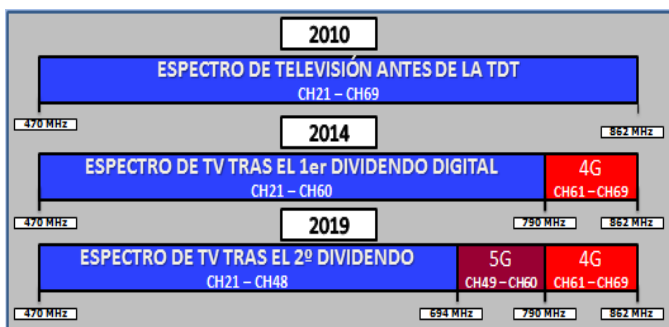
2010

ESPECTRO DE TELEVISIÓN ANTES DE LA TDT
CH21 – CH69

470 MHz
862 MHz

2014

ESPECTRO DE TV TRAS EL 1er DIVIDENDO DIGITAL
CH21 – CH60

4G
CH61 – CH69

470 MHz
790 MHz
862 MHz

2019

ESPECTRO DE TV TRAS EL 2º DIVIDENDO
CH21 – CH48

5G
CH49 – CH60

4G
CH61 – CH69

470 MHz
694 MHz
790 MHz
862 MHz